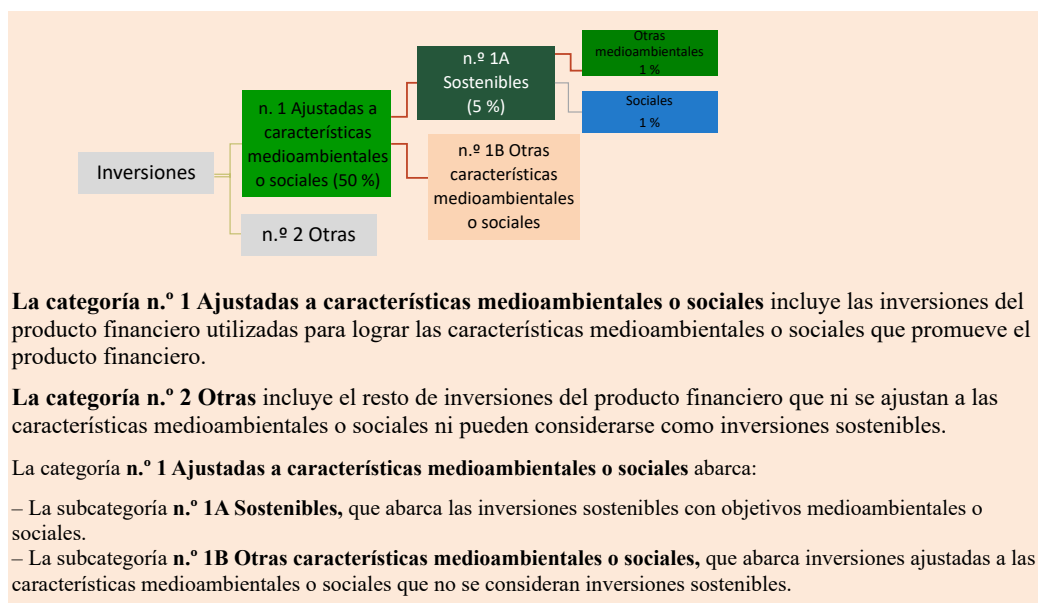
Inversiones

n. 1 Ajustadas a características medioambientales o sociales (50 %)

n.º 2 Otras

n.º 1A Sostenibles (5 %)

n.º 1B Otras características medioambientales o sociales

Otras medioambientales 1 %

Sociales 1 %

**La categoría n.º 1 Ajustadas a características medioambientales o sociales** incluye las inversiones del producto financiero utilizadas para lograr las características medioambientales o sociales que promueve el producto financiero.

**La categoría n.º 2 Otras** incluye el resto de inversiones del producto financiero que ni se ajustan a las características medioambientales o sociales ni pueden considerarse como inversiones sostenibles.

La categoría **n.º 1 Ajustadas a características medioambientales o sociales** abarca:

– La subcategoría **n.º 1A Sostenibles,** que abarca las inversiones sostenibles con objetivos medioambientales o sociales.
– La subcategoría **n.º 1B Otras características medioambientales o sociales,** que abarca inversiones ajustadas a las características medioambientales o sociales que no se consideran inversiones sostenibles.